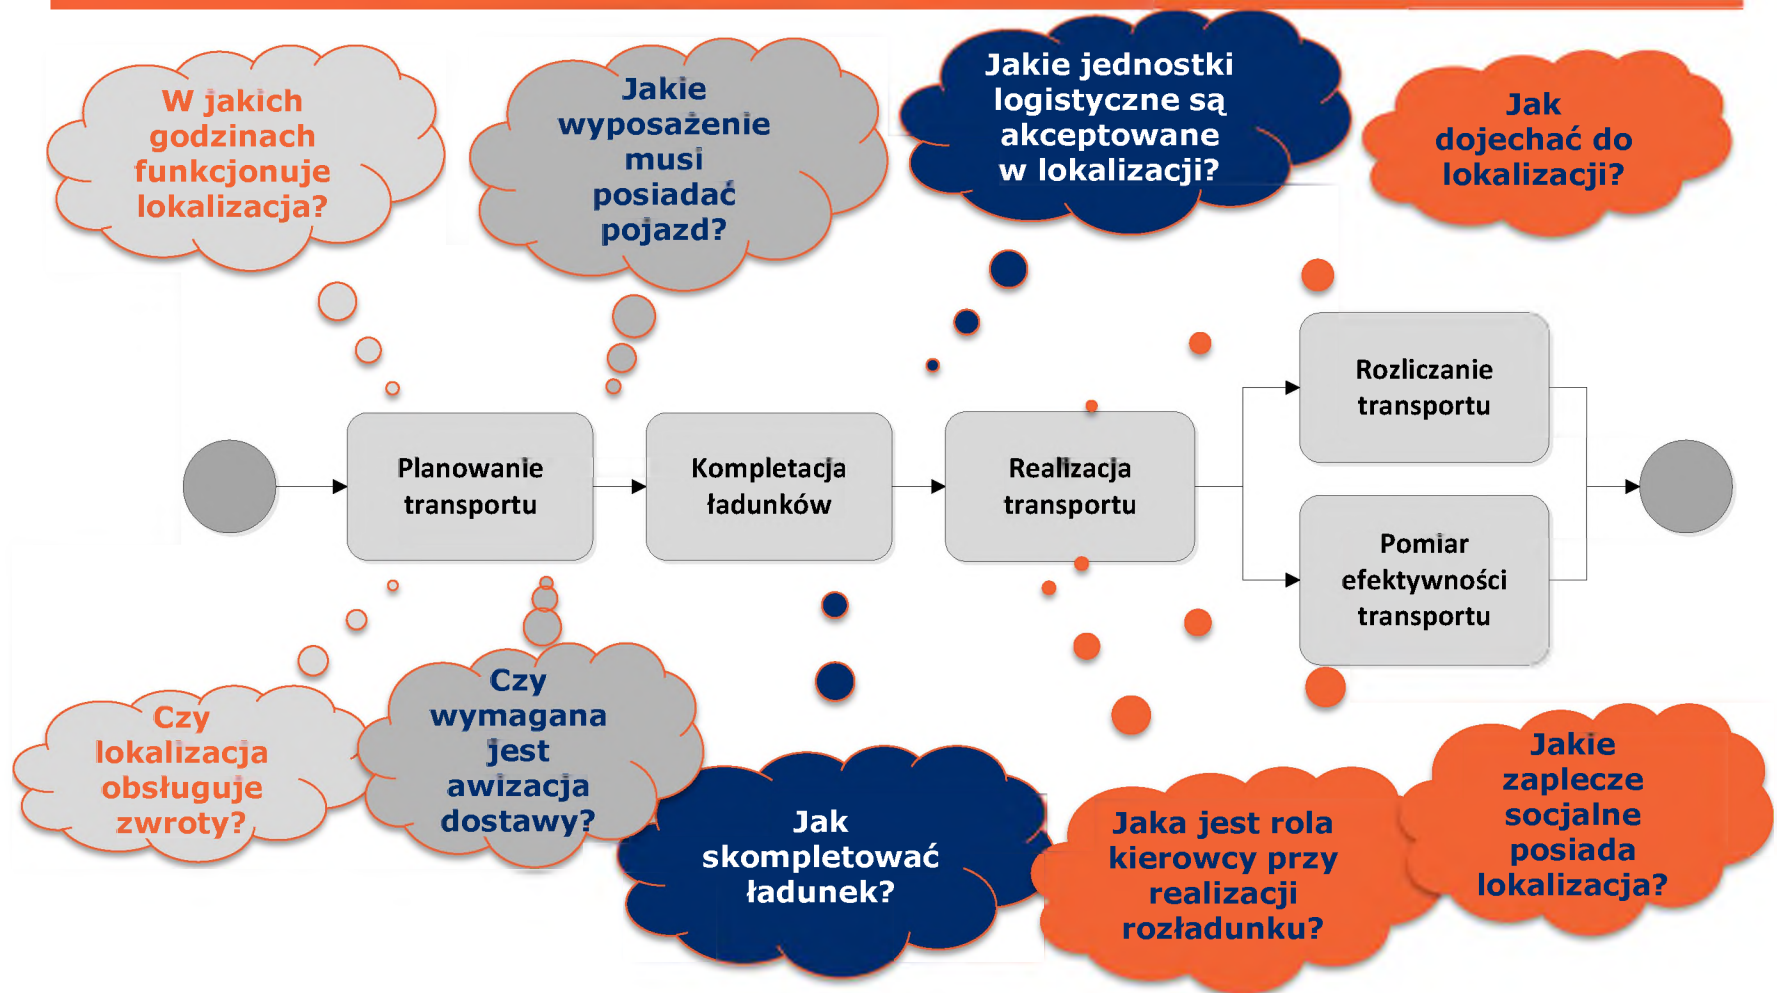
W jakich godzinach funkcjonuje lokalizacja?

Jakie wyposażenie musi posiadać pojazd?

Jakie jednostki logistyczne są akceptowane w lokalizacji?

Jak dojechać do lokalizacji?

Planowanie transportu

Kompletacja ładunków

Realizacja transportu

Rozliczanie transportu

Pomiar efektywności transportu

Czy lokalizacja obsługuje zwroty?

Czy wymagana jest awizacja dostawy?

Jak skompletować ładunek?

Jaka jest rola kierowcy przy realizacji rozładunku?

Jakie zaplecze socjalne posiada lokalizacja?